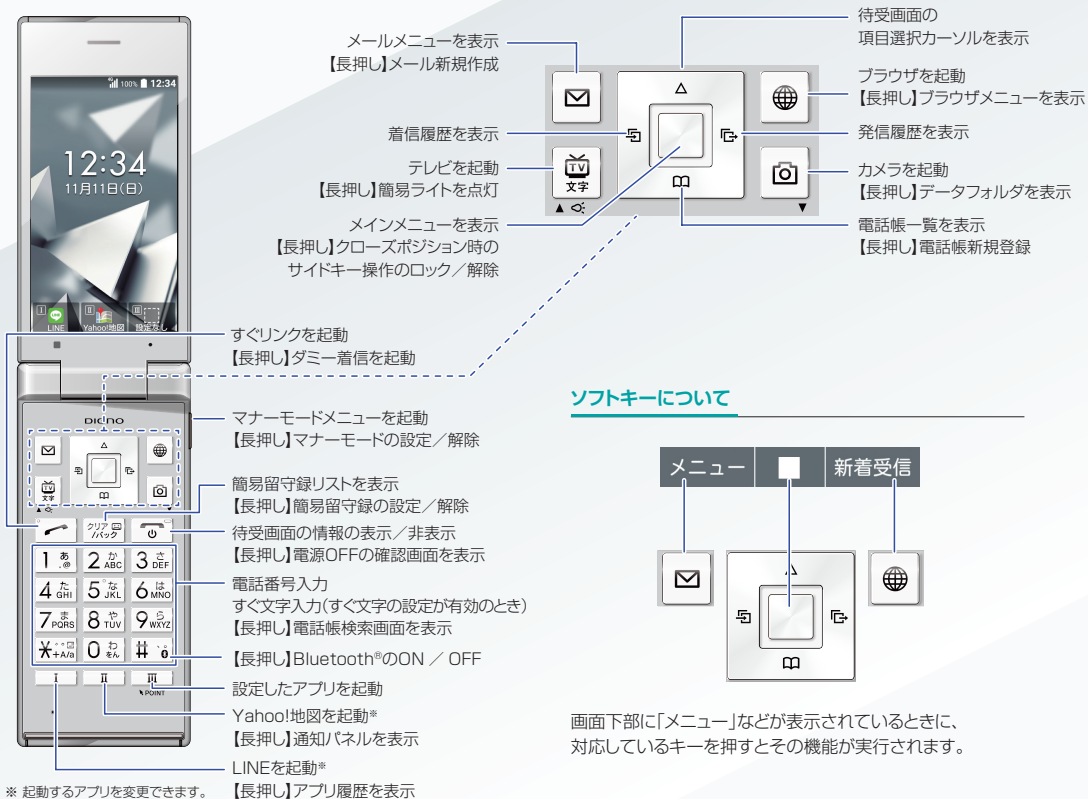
100% 12:34

12:34
11月11日(日)

LINE　Yahoo!地図　設定なし

DIGNO

クリア/バック

1 あ　2 か ABC　3 さ DEF
4 た GHI　5 な JKL　6 は MNO
7 ま PQRS　8 や TUV　9 ら WXYZ
＊ +A/a　0 わ をん　#

I　II　III POINT

メールメニューを表示
【長押し】メール新規作成

着信履歴を表示

テレビを起動
【長押し】簡易ライトを点灯

メインメニューを表示
【長押し】クローズポジション時のサイドキー操作のロック／解除

待受画面の項目選択カーソルを表示

ブラウザを起動
【長押し】ブラウザメニューを表示

発信履歴を表示

カメラを起動
【長押し】データフォルダを表示

電話帳一覧を表示
【長押し】電話帳新規登録

TV 文字

すぐリンクを起動
【長押し】ダミー着信を起動

マナーモードメニューを起動
【長押し】マナーモードの設定／解除

簡易留守録リストを表示
【長押し】簡易留守録の設定／解除

待受画面の情報の表示／非表示
【長押し】電源OFFの確認画面を表示

電話番号入力
すぐ文字入力(すぐ文字の設定が有効のとき)
【長押し】電話帳検索画面を表示

【長押し】Bluetooth®のON ／ OFF

設定したアプリを起動

Yahoo!地図を起動※
【長押し】通知パネルを表示

LINEを起動※
【長押し】アプリ履歴を表示

※ 起動するアプリを変更できます。

ソフトキーについて

メニュー　■　新着受信

画面下部に「メニュー」などが表示されているときに、対応しているキーを押すとその機能が実行されます。